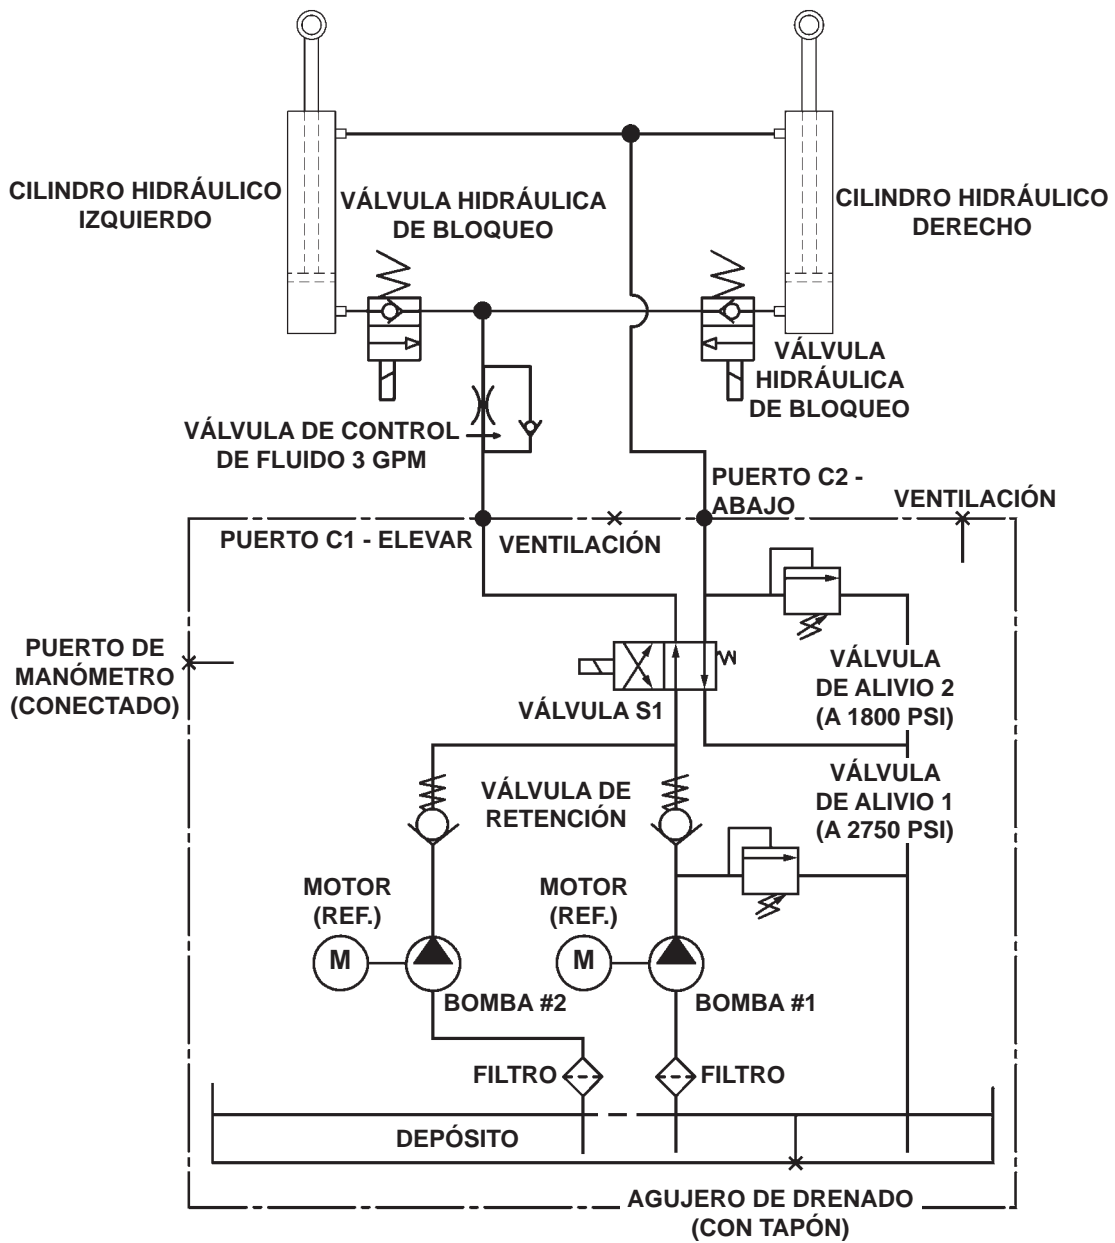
CILINDRO HIDRÁULICO IZQUIERDO

VÁLVULA HIDRÁULICA DE BLOQUEO

CILINDRO HIDRÁULICO DERECHO

VÁLVULA HIDRÁULICA DE BLOQUEO

VÁLVULA DE CONTROL DE FLUIDO 3 GPM

PUERTO C2 - ABAJO

VENTILACIÓN

PUERTO C1 - ELEVAR

VENTILACIÓN

PUERTO DE MANÓMETRO (CONECTADO)

VÁLVULA DE ALIVIO 2 (A 1800 PSI)

VÁLVULA S1

VÁLVULA DE ALIVIO 1 (A 2750 PSI)

VÁLVULA DE RETENCIÓN

MOTOR (REF.)

MOTOR (REF.)

M

M

BOMBA #2

BOMBA #1

FILTRO

FILTRO

DEPÓSITO

AGUJERO DE DRENADO (CON TAPÓN)